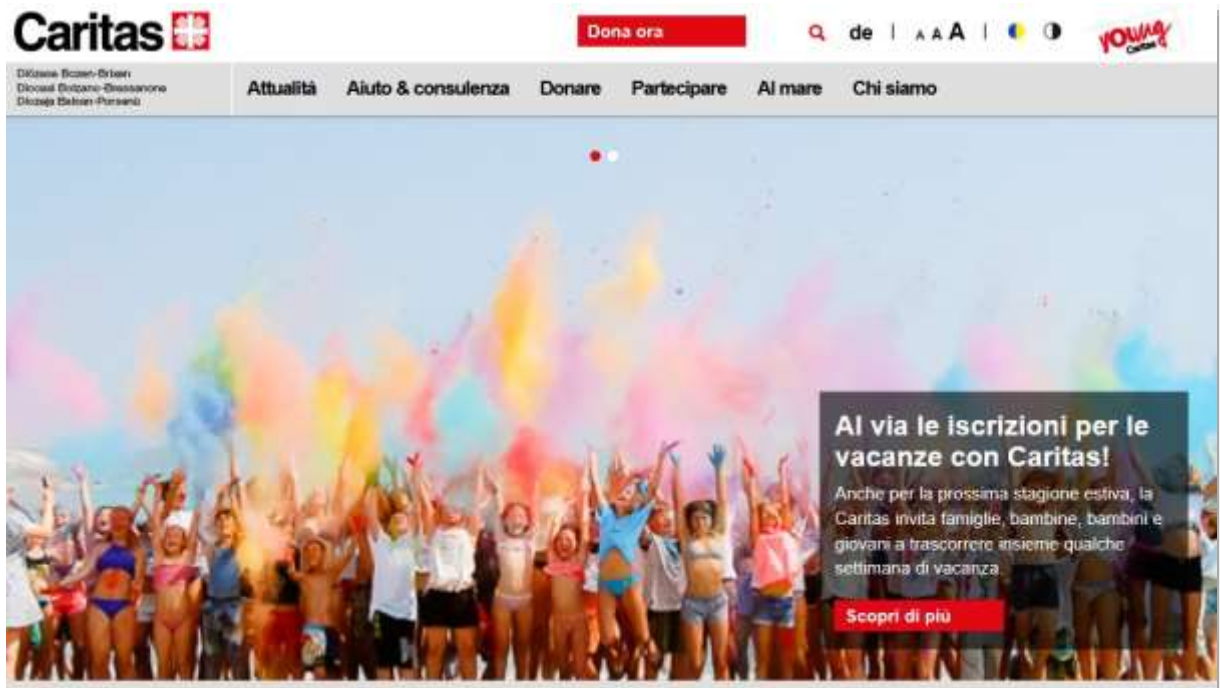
Caritas

Dona ora

de | A A A |

Young Caritas

Diözese Bozen-Brixen
Diocesi Bolzano-Bressanone
Diozeja Balsan-Porsenù

Attualità Aiuto & consulenza Donare Partecipare Al mare Chi siamo

Al via le iscrizioni per le vacanze con Caritas!

Anche per la prossima stagione estiva, la Caritas invita famiglie, bambine, bambini e giovani a trascorrere insieme qualche settimana di vacanza.

Scopri di più